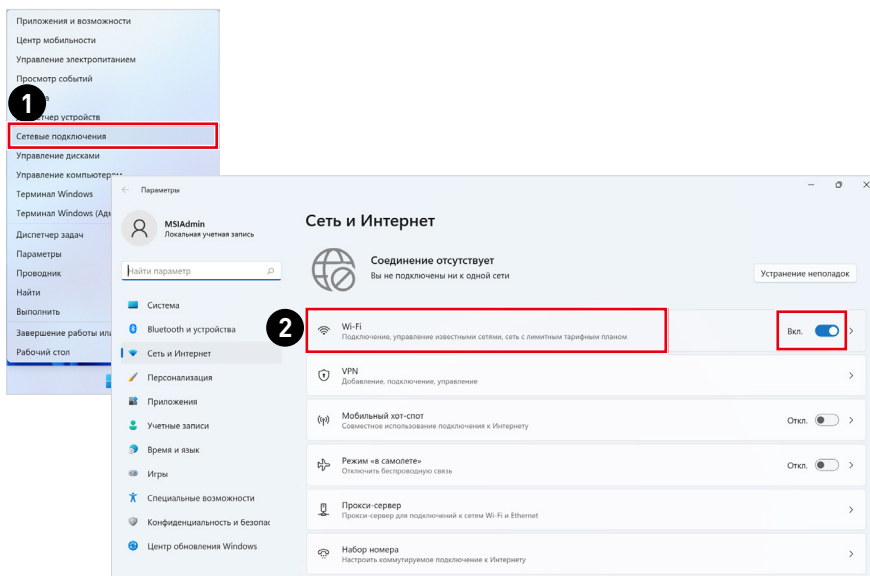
Приложения и возможности
Центр мобильности
Управление электропитанием
Просмотр событий
1
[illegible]а
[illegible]тчер устройств
Сетевые подключения
Управление дисками
Управление компьютером
Терминал Windows
Терминал Windows (Адм
Диспетчер задач
Параметры
Проводник
Найти
Выполнить
Завершение работы ил
Рабочий стол

Параметры

MSIAdmin
Локальная учетная запись

Найти параметр

Система
Bluetooth и устройства
Сеть и Интернет
Персонализация
Приложения
Учетные записи
Время и язык
Игры
Специальные возможности
Конфиденциальность и безопас
Центр обновления Windows

Сеть и Интернет

Соединение отсутствует
Вы не подключены ни к одной сети

Устранение неполадок

2
Wi-Fi
Подключение, управление известными сетями, сеть с лимитным тарифным планом
Вкл.

VPN
Добавление, подключение, управление

Мобильный хот-спот
Совместное использование подключения к Интернету
Откл.

Режим «в самолете»
Отключить беспроводную связь
Откл.

Прокси-сервер
Прокси-сервер для подключений к сетям Wi-Fi и Ethernet

Набор номера
Настроить коммутируемое подключение к Интернету